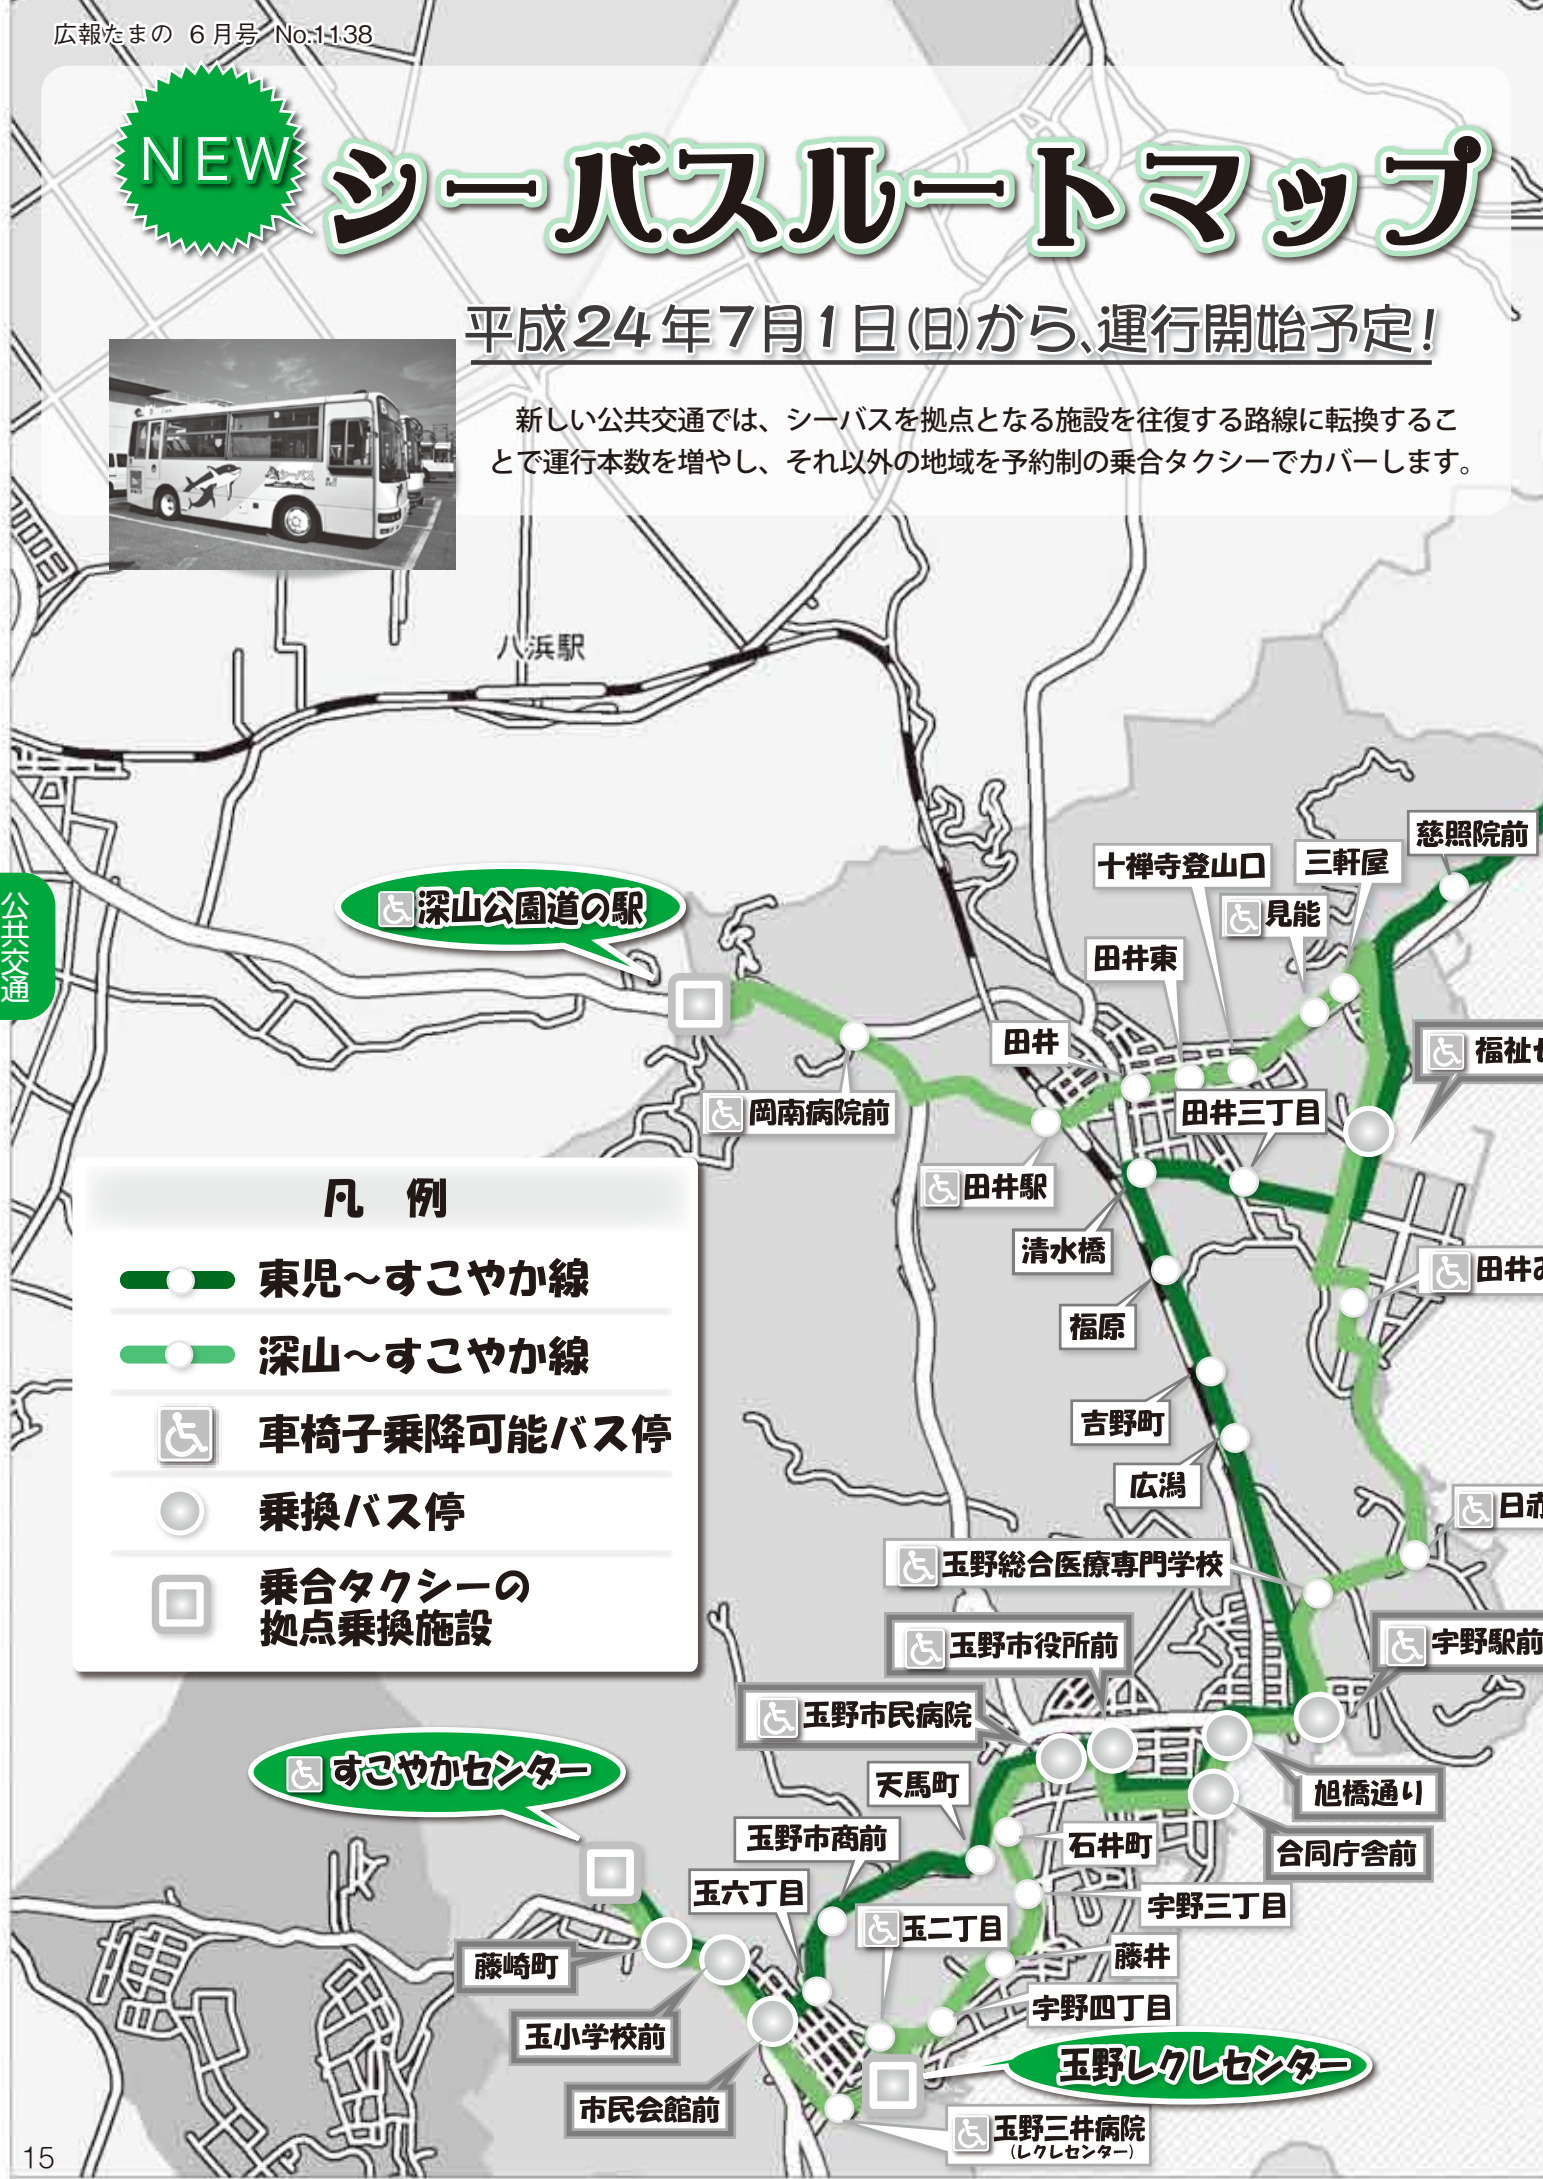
広報たまの 6月号 No.1138

NEW シーバスルートマップ

平成24年7月1日(日)から、運行開始予定!

新しい公共交通では、シーバスを拠点となる施設を往復する路線に転換することで運行本数を増やし、それ以外の地域を予約制の乗合タクシーでカバーします。

公共交通

八浜駅

深山公園道の駅

岡南病院前

十禅寺登山口

三軒屋

慈照院前

見能

田井東

田井

田井三丁目

福祉セ

田井駅

清水橋

田井み

福原

吉野町

広潟

日赤

玉野総合医療専門学校

玉野市役所前

宇野駅前

玉野市民病院

旭橋通り

すこやかセンター

天馬町

合同庁舎前

石井町

玉野市商前

宇野三丁目

玉六丁目

玉二丁目

藤井

藤崎町

宇野四丁目

玉小学校前

玉野レクレセンター

市民会館前

玉野三井病院 (レクレセンター)

凡 例

東児～すこやか線

深山～すこやか線

車椅子乗降可能バス停

乗換バス停

乗合タクシーの拠点乗換施設

15